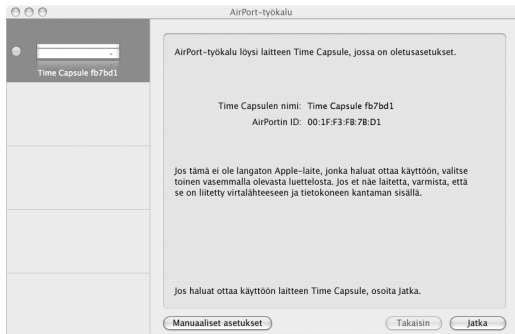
AirPort-työkalu

Time Capsule fb7bd1

AirPort-työkalu löysi laitteen Time Capsule, jossa on oletusasetukset.

Time Capsulen nimi: Time Capsule fb7bd1
AirPortin ID: 00:1F:F3:FB:7B:D1

Jos tämä ei ole langaton Apple-laite, jonka haluat ottaa käyttöön, valitse toinen vasemmalla olevasta luettelosta. Jos et näe laitetta, varmista, että se on liitetty virtalähteeseen ja tietokoneen kantaman sisällä.

Jos haluat ottaa käyttöön laitteen Time Capsule, osoita Jatka.

Manuaaliset asetukset

Takaisin

Jatka